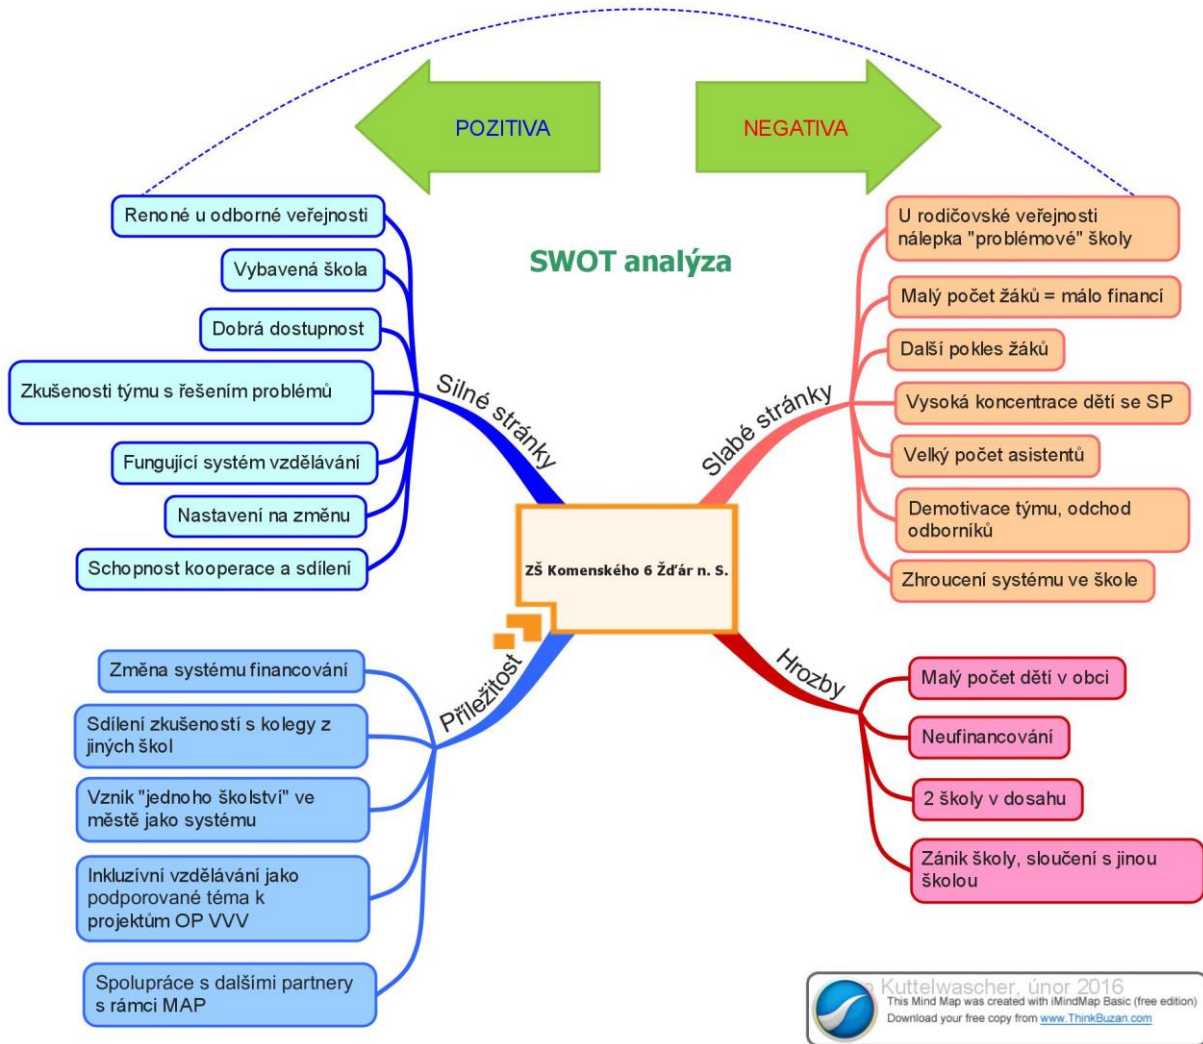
POZITIVA

NEGATIVA

SWOT analýza

Renoné u odborné veřejnosti

Vybavená škola

Dobrá dostupnost

Zkušenosti týmu s řešením problémů

Fungující systém vzdělávání

Nastavení na změnu

Schopnost kooperace a sdílení

Silné stránky

U rodičovské veřejnosti nálepka "problémové" školy

Malý počet žáků = málo financí

Další pokles žáků

Vysoká koncentrace dětí se SP

Velký počet asistentů

Demotivace týmu, odchod odborníků

Zhroucení systému ve škole

Slabé stránky

ZŠ Komenského 6 Žďár n. S.

Příležitost

Změna systému financování

Sdílení zkušeností s kolegy z jiných škol

Vznik "jednoho školství" ve městě jako systému

Inkluzívní vzdělávání jako podporované téma k projektům OP VVV

Spolupráce s dalšími partnery s rámci MAP

Hrozby

Malý počet dětí v obci

Neufinancování

2 školy v dosahu

Zánik školy, sloučení s jinou školou

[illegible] Kuttelwascher, únor 2016
This Mind Map was created with iMindMap Basic (free edition)
Download your free copy from www.ThinkBuzan.com